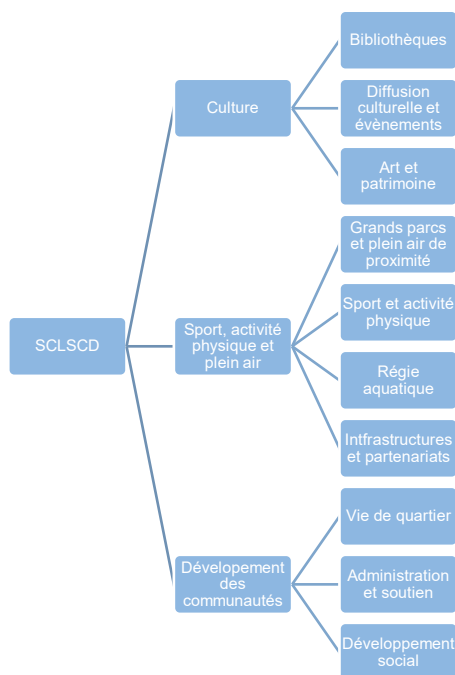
SCLSCD

Culture

Bibliothèques

Diffusion culturelle et évènements

Art et patrimoine

Sport, activité physique et plein air

Grands parcs et plein air de proximité

Sport et activité physique

Régie aquatique

Intfrastructures et partenariats

Dévelopement des communautés

Vie de quartier

Administration et soutien

Développement social